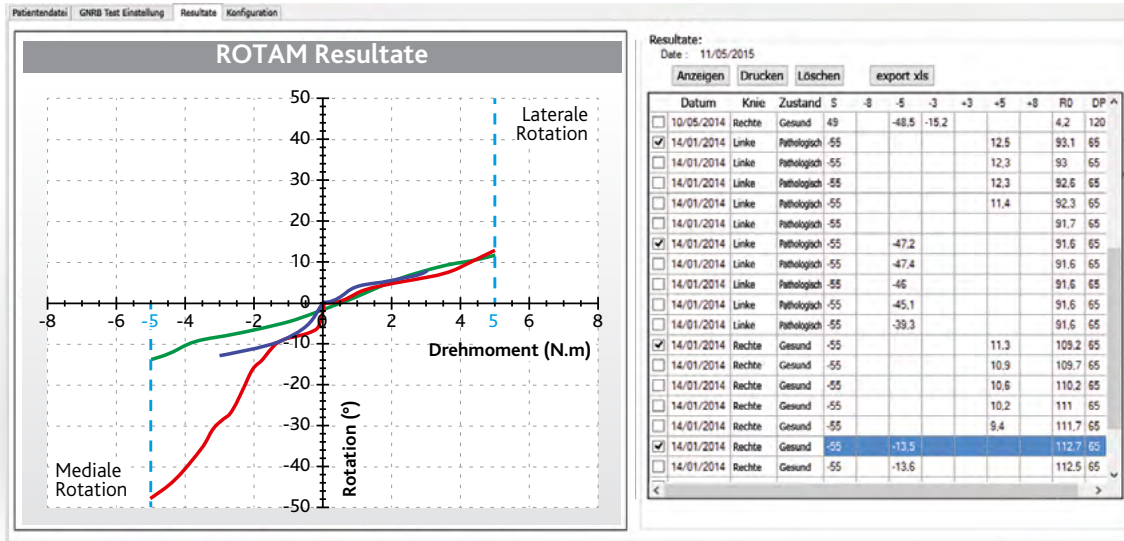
Patientendatei GNRB Test Einstellung Resultate Konfiguration

ROTAM Resultate

50
40
30
20
10
0
-10
-20
-30
-40
-50

-8 -6 -5 -4 -2 0 2 4 5 6 8

Laterale Rotation

Mediale Rotation

Drehmoment (N.m)

Rotation (°)

Resultate:
Date : 11/05/2015

Anzeigen Drucken Löschen export xls

| | Datum | Knie | Zustand | S | -8 | -5 | -3 | +3 | +5 | +8 | R0 | DP |
|---|---|---|---|---|---|---|---|---|---|---|---|---|
| ☐ | 10/05/2014 | Rechte | Gesund | 49 | | -48,5 | -15,2 | | | | 4,2 | 120 |
| ☑ | 14/01/2014 | Linke | Pathologisch | -55 | | | | | 12,5 | | 93,1 | 65 |
| ☐ | 14/01/2014 | Linke | Pathologisch | -55 | | | | | 12,3 | | 93 | 65 |
| ☐ | 14/01/2014 | Linke | Pathologisch | -55 | | | | | 12,3 | | 92,6 | 65 |
| ☐ | 14/01/2014 | Linke | Pathologisch | -55 | | | | | 11,4 | | 92,3 | 65 |
| ☐ | 14/01/2014 | Linke | Pathologisch | -55 | | | | | | | 91,7 | 65 |
| ☑ | 14/01/2014 | Linke | Pathologisch | -55 | | -47,2 | | | | | 91,6 | 65 |
| ☐ | 14/01/2014 | Linke | Pathologisch | -55 | | -47,4 | | | | | 91,6 | 65 |
| ☐ | 14/01/2014 | Linke | Pathologisch | -55 | | -46 | | | | | 91,6 | 65 |
| ☐ | 14/01/2014 | Linke | Pathologisch | -55 | | -45,1 | | | | | 91,6 | 65 |
| ☐ | 14/01/2014 | Linke | Pathologisch | -55 | | -39,3 | | | | | 91,6 | 65 |
| ☑ | 14/01/2014 | Rechte | Gesund | -55 | | | | | 11,3 | | 109,2 | 65 |
| ☐ | 14/01/2014 | Rechte | Gesund | -55 | | | | | 10,9 | | 109,7 | 65 |
| ☐ | 14/01/2014 | Rechte | Gesund | -55 | | | | | 10,6 | | 110,2 | 65 |
| ☐ | 14/01/2014 | Rechte | Gesund | -55 | | | | | 10,2 | | 111 | 65 |
| ☐ | 14/01/2014 | Rechte | Gesund | -55 | | | | | 9,4 | | 111,7 | 65 |
| ☑ | 14/01/2014 | Rechte | Gesund | -55 | | -13,5 | | | | | 112,7 | 65 |
| ☐ | 14/01/2014 | Rechte | Gesund | -55 | | -13,6 | | | | | 112,5 | 65 |